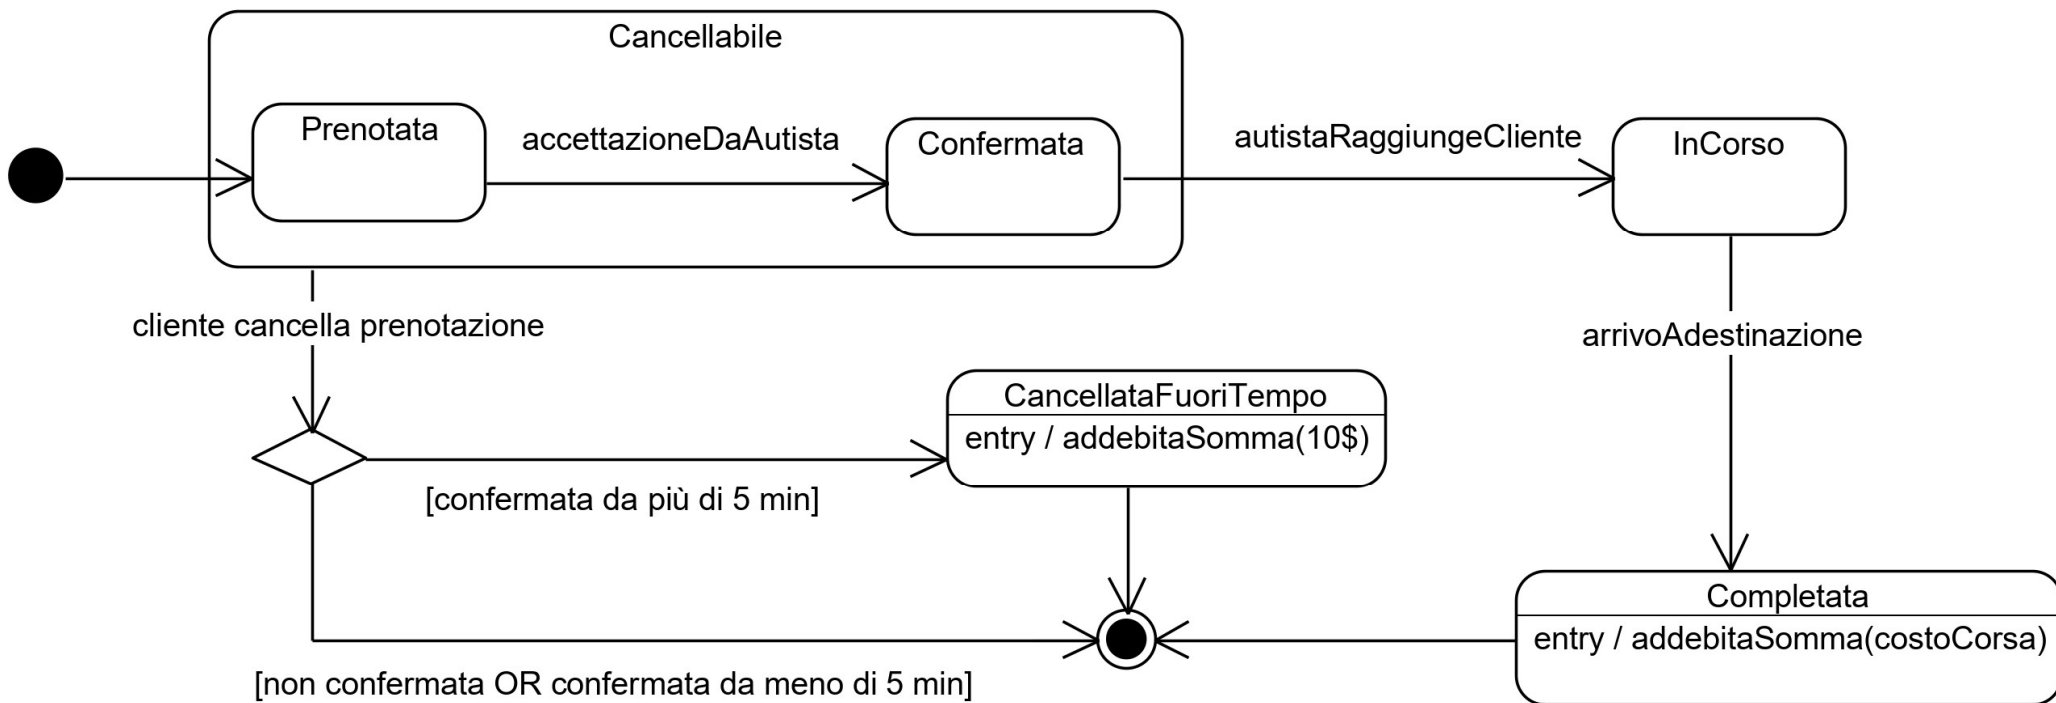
Cancellabile

Prenotata

accettazioneDaAutista

Confermata

autistaRaggiungeCliente

InCorso

cliente cancella prenotazione

arrivoAdestinazione

CancellataFuoriTempo

entry / addebitaSomma(10$)

[confermata da più di 5 min]

Completata

entry / addebitaSomma(costoCorsa)

[non confermata OR confermata da meno di 5 min]